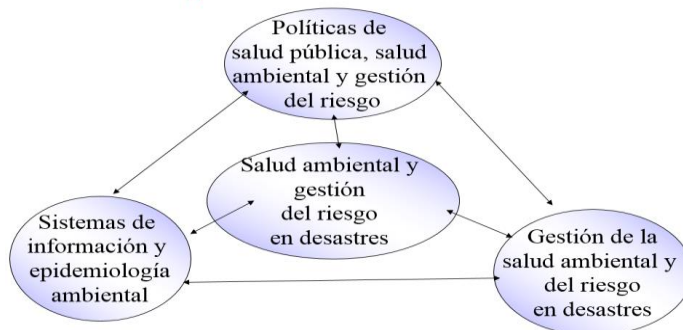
Políticas de salud pública, salud ambiental y gestión del riesgo

Salud ambiental y gestión del riesgo en desastres

Sistemas de información y epidemiología ambiental

Gestión de la salud ambiental y del riesgo en desastres